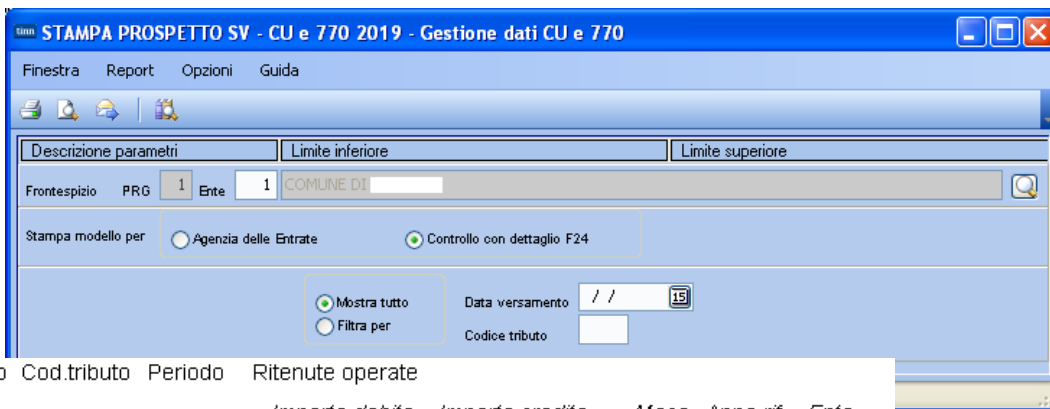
STAMPA PROSPETTO SV - CU e 770 2019 - Gestione dati CU e 770

Finestra Report Opzioni Guida

| Descrizione parametri | Limite inferiore | Limite superiore |
|---|---|---|

Frontespizio PRG 1 Ente 1 COMUNE DI

Stampa modello per Agenzia delle Entrate Controllo con dettaglio F24

Mostra tutto
Filtra per

Data versamento / /

Codice tributo

o Cod.tributo Periodo Ritenute operate

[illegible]